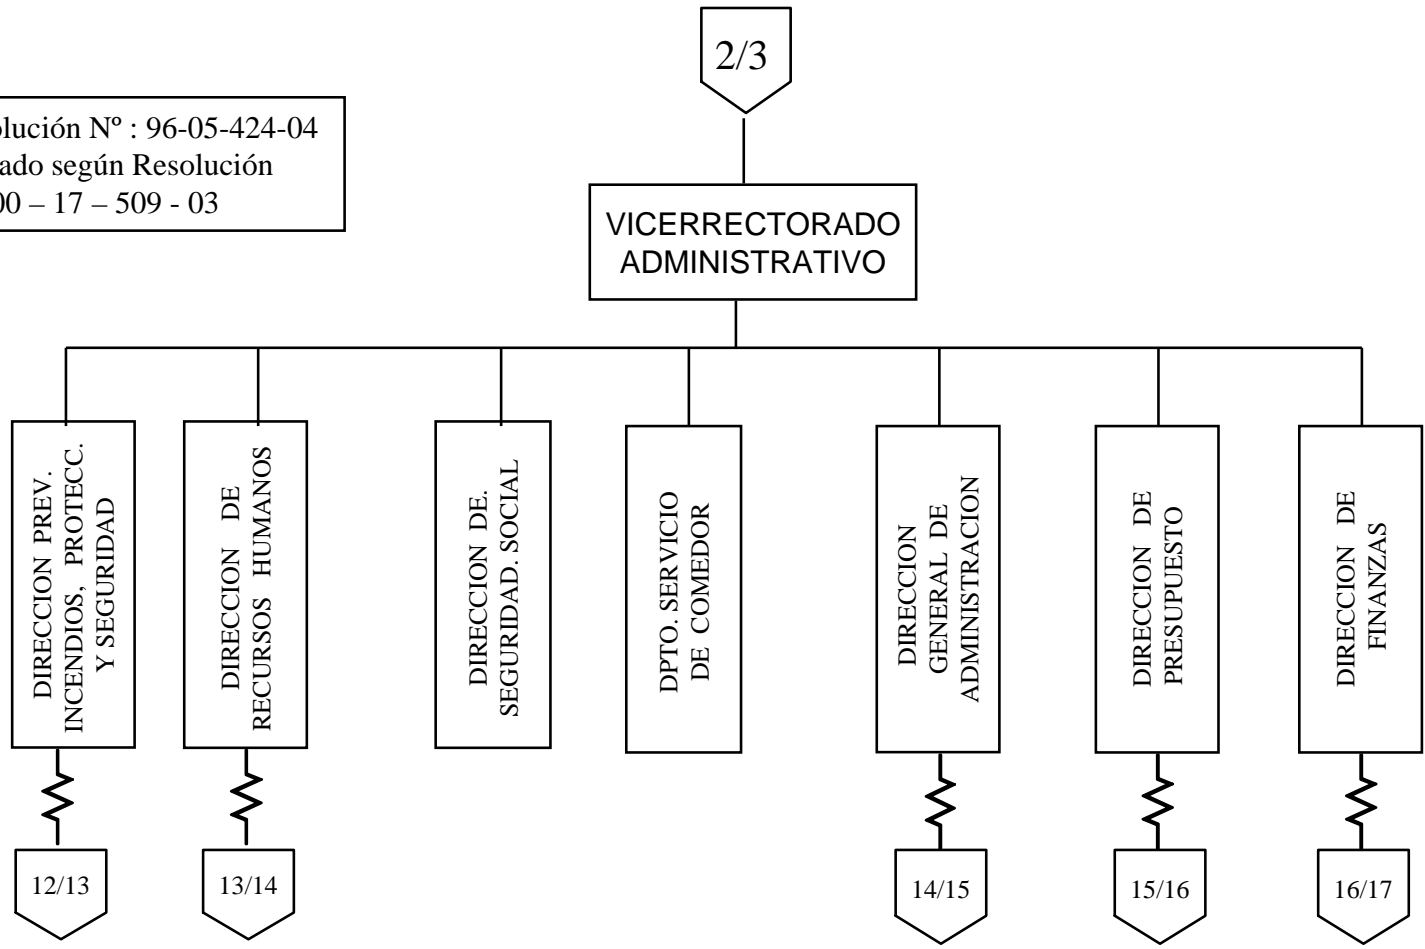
olución Nº : 96-05-424-04
ado según Resolución
00 – 17 – 509 - 03

2/3

VICERRECTORADO ADMINISTRATIVO

DIRECCION PREV. INCENDIOS, PROTECC. Y SEGURIDAD

DIRECCION DE RECURSOS HUMANOS

DIRECCION DE. SEGURIDAD. SOCIAL

DPTO. SERVICIO DE COMEDOR

DIRECCION GENERAL DE ADMINISTRACION

DIRECCION DE PRESUPUESTO

DIRECCION DE FINANZAS

12/13

13/14

14/15

15/16

16/17